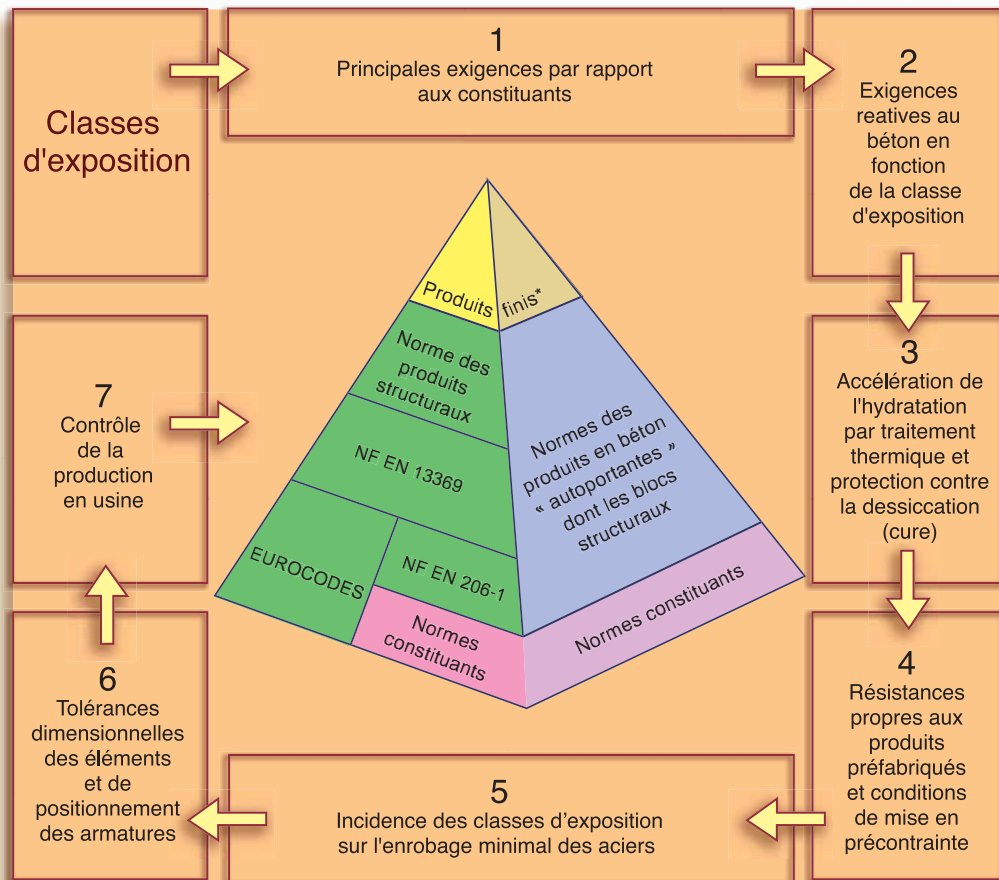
Classes d'exposition

1
Principales exigences par rapport aux constituants

2
Exigences reatives au béton en fonction de la classe d'exposition

3
Accélération de l'hydratation par traitement thermique et protection contre la dessiccation (cure)

4
Résistances propres aux produits préfabriqués et conditions de mise en précontrainte

5
Incidence des classes d'exposition sur l'enrobage minimal des aciers

6
Tolérances dimensionnelles des éléments et de positionnement des armatures

7
Contrôle de la production en usine

Produits finis*

Norme des produits structuraux

NF EN 13369

EUROCODES

NF EN 206-1

Normes constituants

Normes des produits en béton « autoportantes » dont les blocs structuraux

Normes constituants